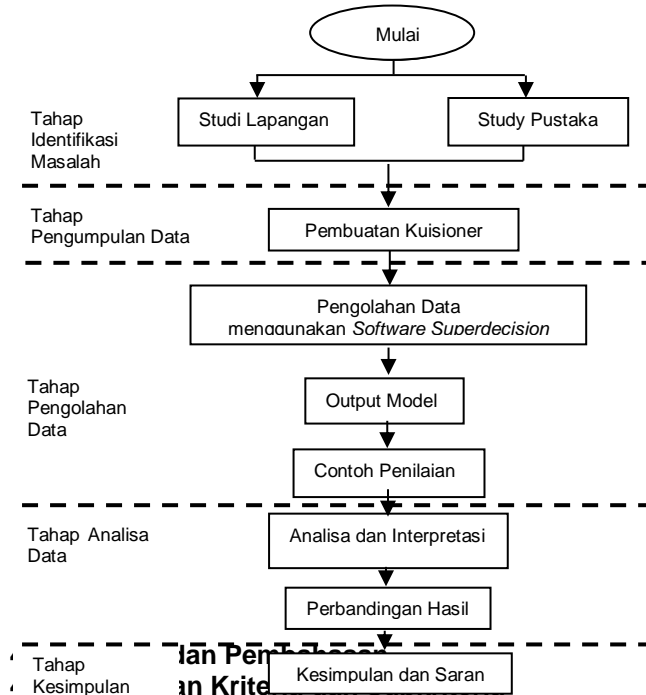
Mulai

Tahap Identifikasi Masalah

Studi Lapangan

Study Pustaka

Tahap Pengumpulan Data

Pembuatan Kuisioner

Pengolahan Data menggunakan *Software Superdecision*

Tahap Pengolahan Data

Output Model

Contoh Penilaian

Tahap Analisa Data

Analisa dan Interpretasi

Perbandingan Hasil

Tahap Kesimpulan

Kesimpulan dan Saran

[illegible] dan Pem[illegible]

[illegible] an Krite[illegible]